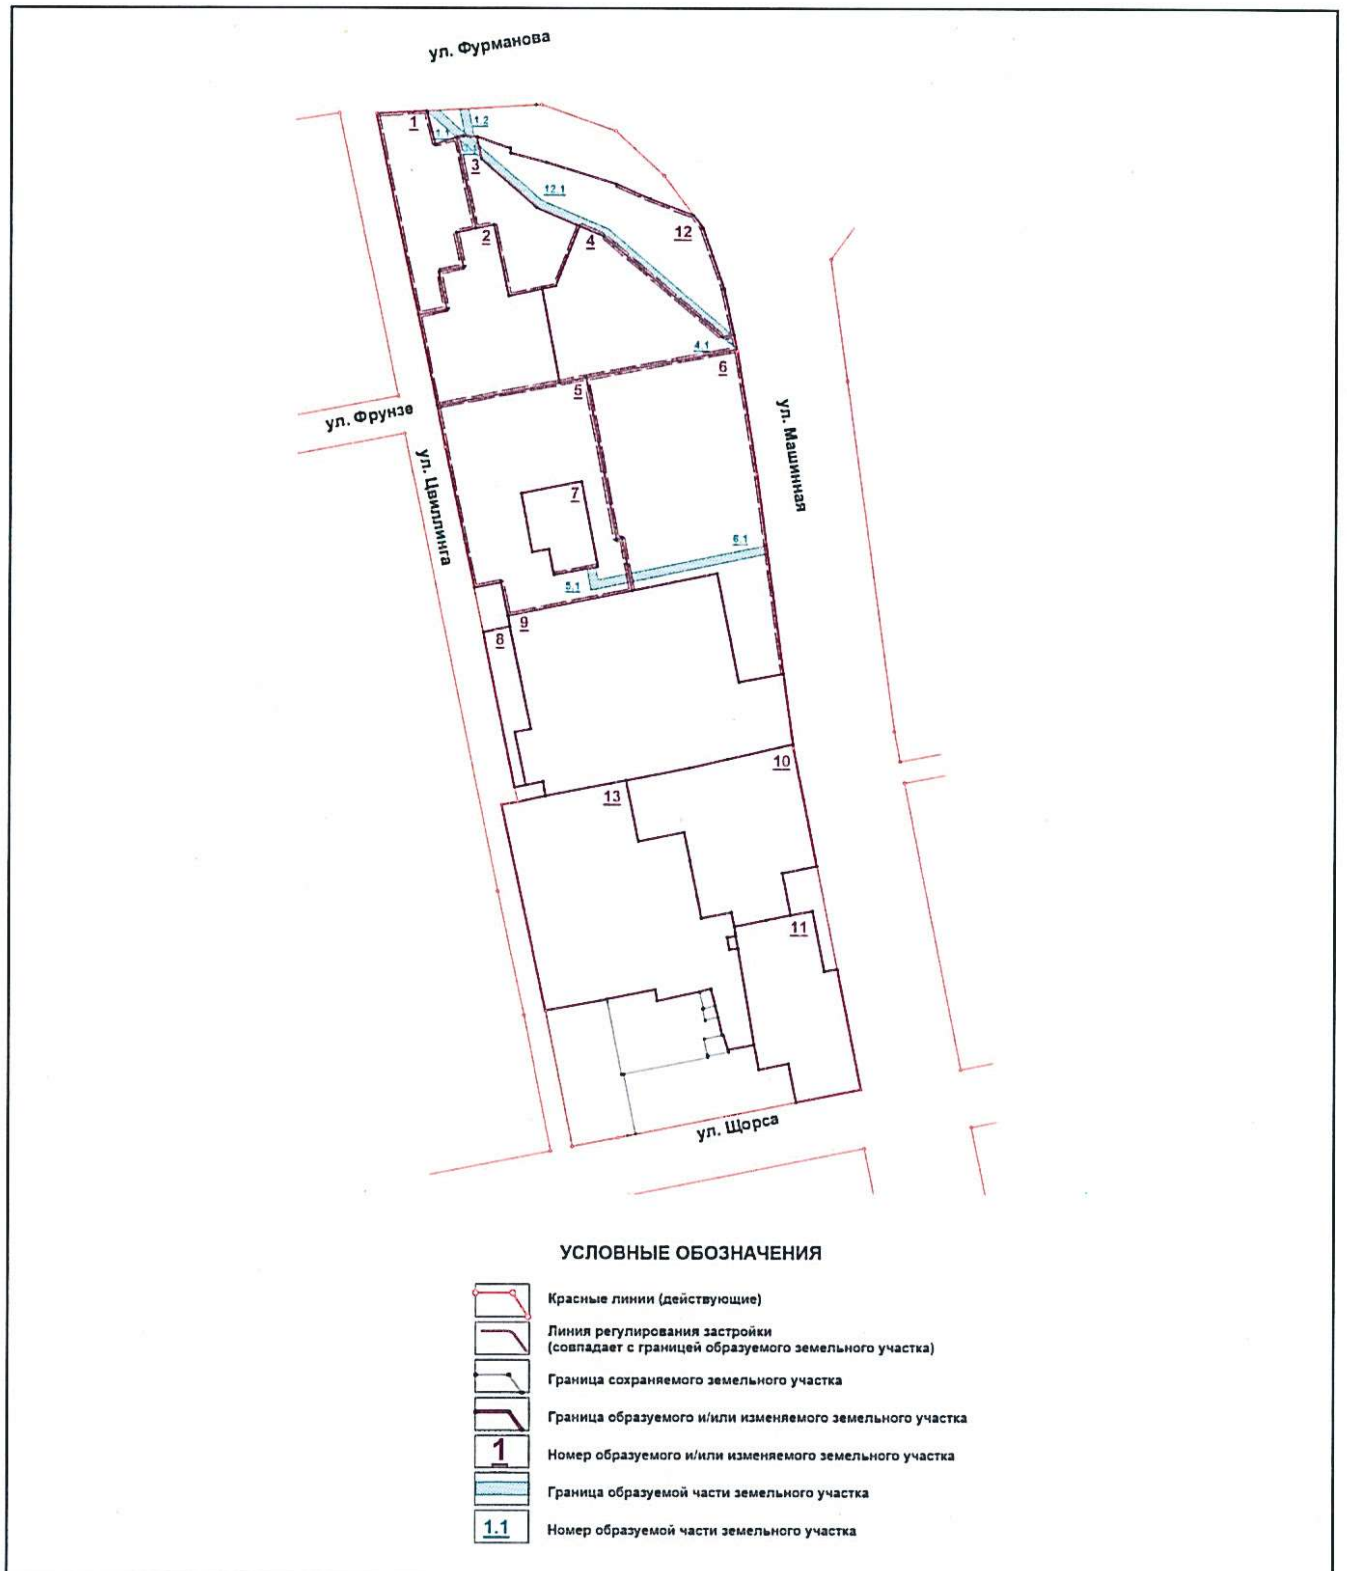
ул. Фурманова

1
1.1
1.2
3
12.1
12
2
4
4.1
6
5
ул. Фрунзе
ул. Машинная
ул. Цвиллинга
7
6.1
5.1
8
9
10
13
11
ул. Щорса

УСЛОВНЫЕ ОБОЗНАЧЕНИЯ

Красные линии (действующие)

Линия регулирования застройки (совпадает с границей образуемого земельного участка)

Граница сохраняемого земельного участка

Граница образуемого и/или изменяемого земельного участка

1
Номер образуемого и/или изменяемого земельного участка

Граница образуемой части земельного участка

1.1
Номер образуемой части земельного участка